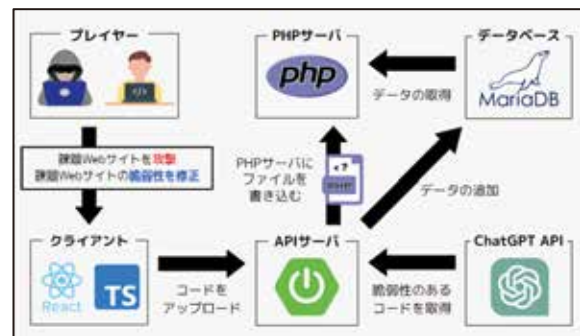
プレイヤー

PHPサーバ

php

データベース

MariaDB

データの取得

課題Webサイトを攻撃
課題Webサイトの脆弱性を修正

PHPサーバにファイルを書き込む

PHP

データの追加

クライアント

React

TS

コードをアップロード

APIサーバ

ChatGPT API

脆弱性のあるコードを取得